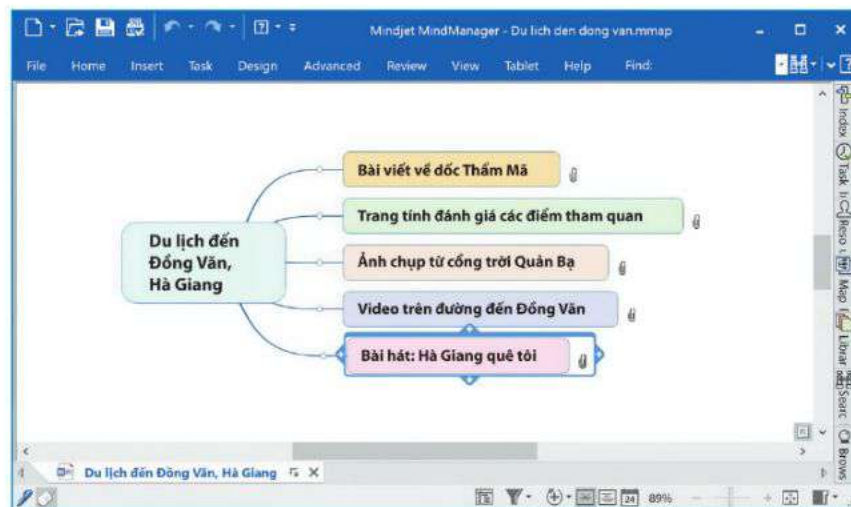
Mindjet MindManager - Du lich den dong van.mmap

File Home Insert Task Design Advanced Review View Tablet Help Find:

Du lịch đến Đồng Văn, Hà Giang

Bài viết về dốc Thẩm Mã

Trang tính đánh giá các điểm tham quan

Ảnh chụp từ cổng trời Quản Bạ

Video trên đường đến Đồng Văn

Bài hát: Hà Giang quê tôi

Index Task Reso Map Librar Searc Brows

Du lịch đến Đồng Văn, Hà Giang

89%